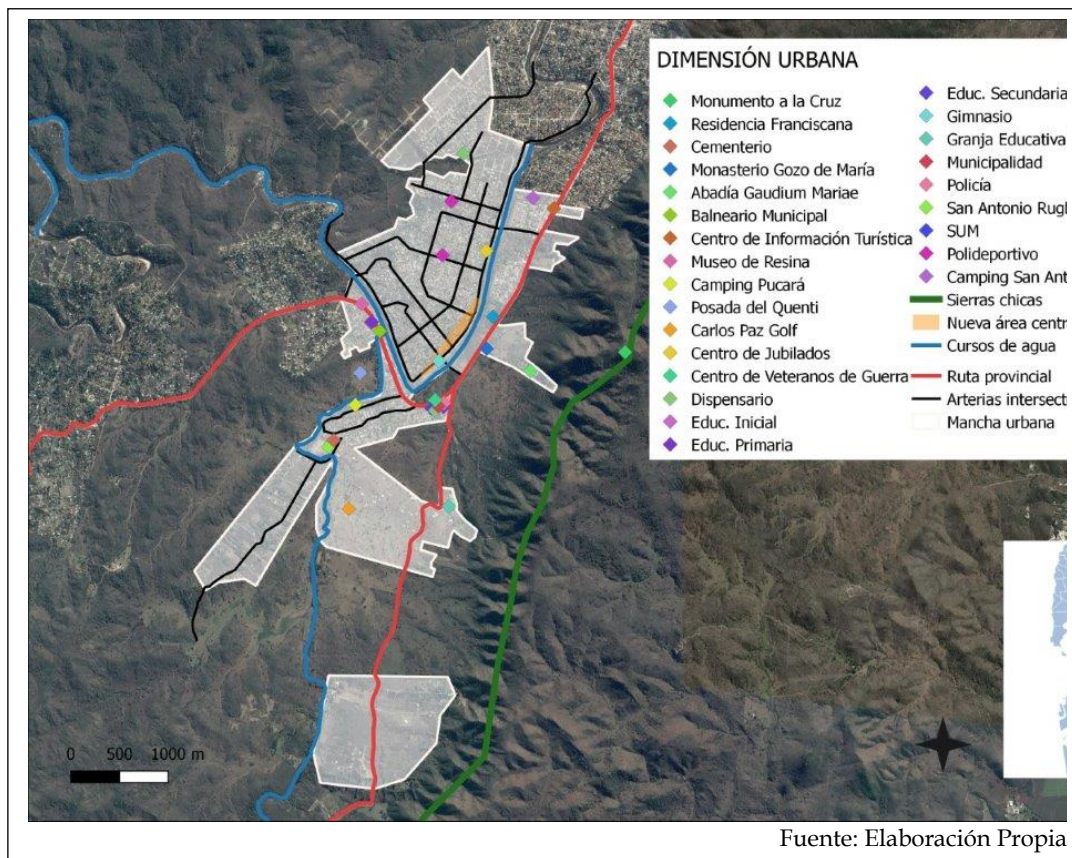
DIMENSIÓN URBANA

Monumento a la Cruz
Residencia Franciscana
Cementerio
Monasterio Gozo de María
Abadía Gaudium Mariae
Balneario Municipal
Centro de Información Turística
Museo de Resina
Camping Pucará
Posada del Quenti
Carlos Paz Golf
Centro de Jubilados
Centro de Veteranos de Guerra
Dispensario
Educ. Inicial
Educ. Primaria

Educ. Secundaria
Gimnasio
Granja Educativa
Municipalidad
Policía
San Antonio Rugl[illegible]
SUM
Polideportivo
Camping San Ant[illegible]
Sierras chicas
Nueva área centr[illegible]
Cursos de agua
Ruta provincial
Arterias intersect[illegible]
Mancha urbana

0 500 1000 m

Fuente: Elaboración Propia